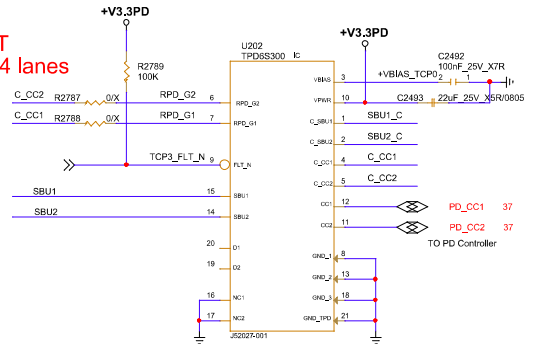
+V3.3PD

T
4 lanes

R2789
100K

U202
TPD6S300 IC

+V3.3PD

C2492
100nF_25V_X7R

+VBIAS_TCP0 2 1

C_CC2 R2787 0/X RPD_G2 6 RPD_G2

C_CC1 R2788 0/X RPD_G1 7 RPD_G1

TCP3_FLT_N 9 FLT_N

SBU1 15 SBU1

SBU2 14 SBU2

20 D1

19 D2

16 NC1

17 NC2

J52027-001

3 VBIAS

10 VPWR C2493 22uF_25V_X5R/0805

1 C_SBU1 SBU1_C

2 C_SBU2 SBU2_C

4 C_CC1 C_CC1

5 C_CC2 C_CC2

12 CC1 PD_CC1 37

11 CC2 PD_CC2 37

TO PD Controller

8 GND_1

13 GND_2

18 GND_3

21 GND_TPD